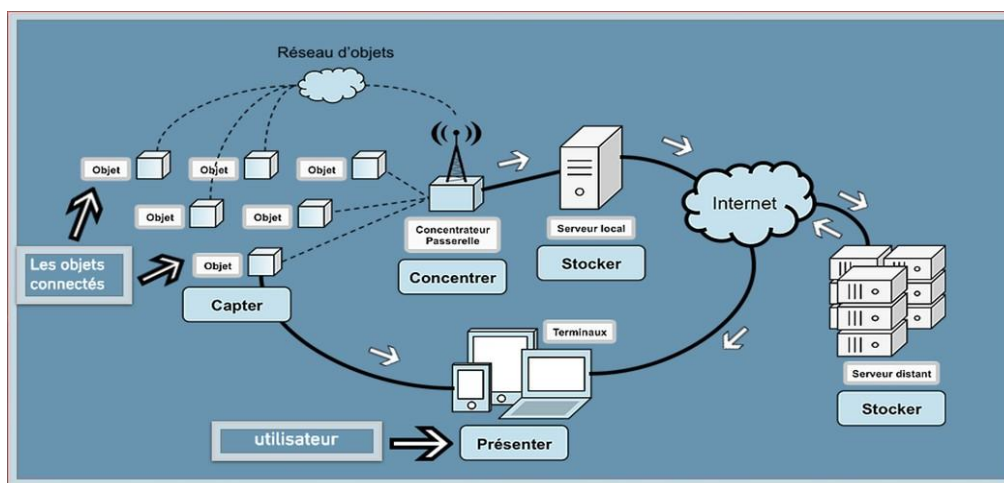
Réseau d'objets

Objet

Objet

Objet

Objet

Objet

Objet

Les objets connectés

Capter

Concentrateur Passerelle

Concentrer

Serveur local

Stocker

Internet

Serveur distant

Stocker

Terminaux

utilisateur

Présenter